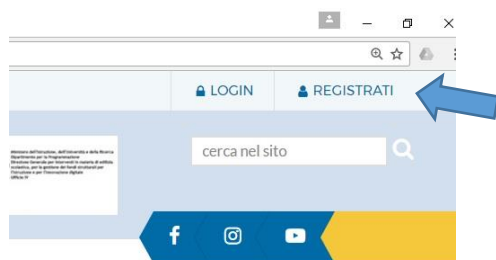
LOGIN
REGISTRATI

Ministero dell'Istruzione, dell'Università e della Ricerca
Dipartimento per la Programmazione
Direzione Generale per interventi in materia di edilizia scolastica, per la gestione dei fondi strutturali per l'istruzione e per l'innovazione digitale
Ufficio IV

cerca nel sito